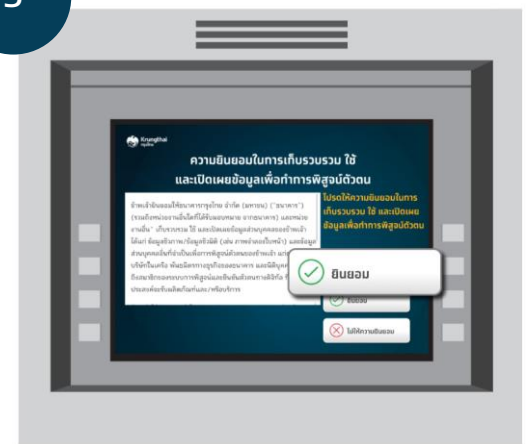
5

Krungthai
กรุงไทย

ความยินยอมในการเก็บรวบรวม ใช้ และเปิดเผยข้อมูลเพื่อทำการพิสูจน์ตัวตน

ข้าพเจ้ายินยอมให้ธนาคารกรุงไทย จำกัด (มหาชน) ("ธนาคาร") (รวมถึงหน่วยงานอื่นใดที่ได้รับมอบหมาย จากธนาคาร) และหน่วยงานอื่น" เก็บรวบรวม ใช้ และเปิดเผยข้อมูลส่วนบุคคลของข้าพเจ้า ได้แก่ ข้อมูลชีวภาพ/ข้อมูลชีวมิติ (เช่น ภาพจำลองใบหน้า) และข้อมูลส่วนบุคคลอื่นที่จำเป็นเพื่อการพิสูจน์ตัวตนของข้าพเจ้า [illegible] บริษัทในเครือ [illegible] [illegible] ประสงค์จะรับผลิตภัณฑ์และ/หรือบริการ

โปรดให้ความยินยอมในการเก็บรวบรวม ใช้ และเปิดเผยข้อมูลเพื่อทำการพิสูจน์ตัวตน

ยินยอม

ยินยอม

ไม่ให้ความยินยอม